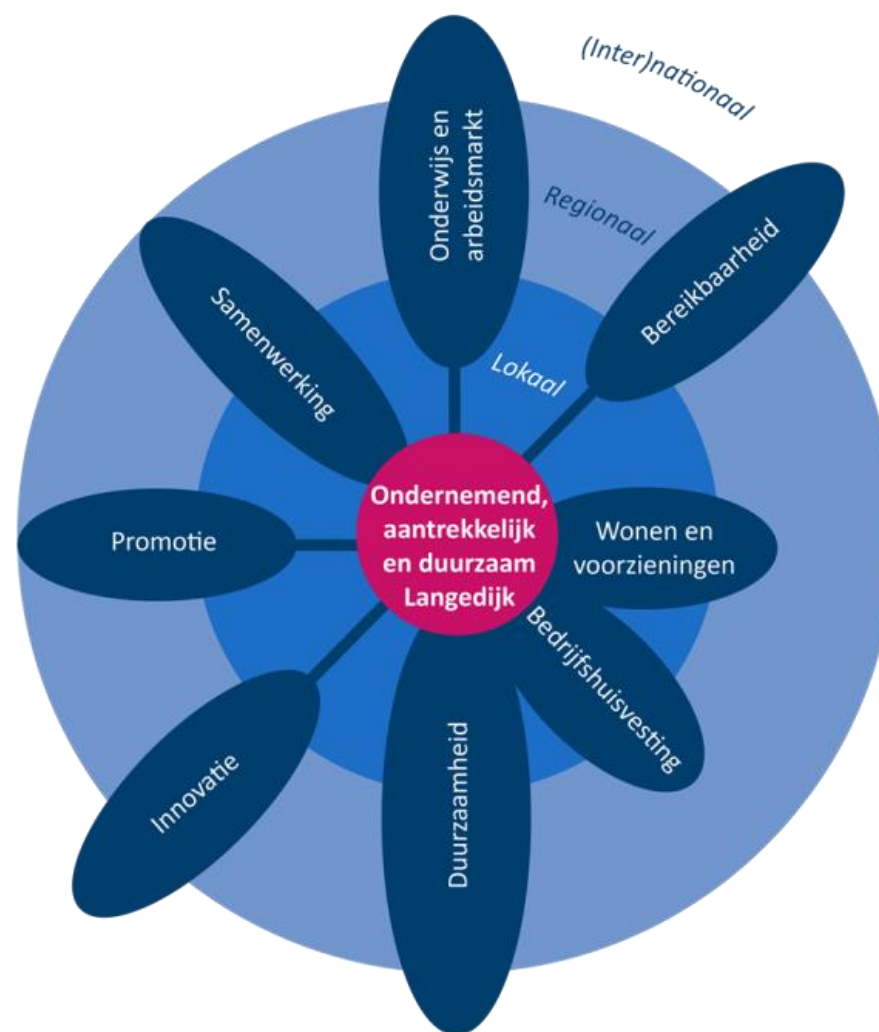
(Inter)nationaal

Regionaal

Lokaal

Onderwijs en arbeidsmarkt

Bereikbaarheid

Samenwerking

Ondernemend, aantrekkelijk en duurzaam Langedijk

Promotie

Wonen en voorzieningen

Bedrijfshuisvesting

Innovatie

Duurzaamheid